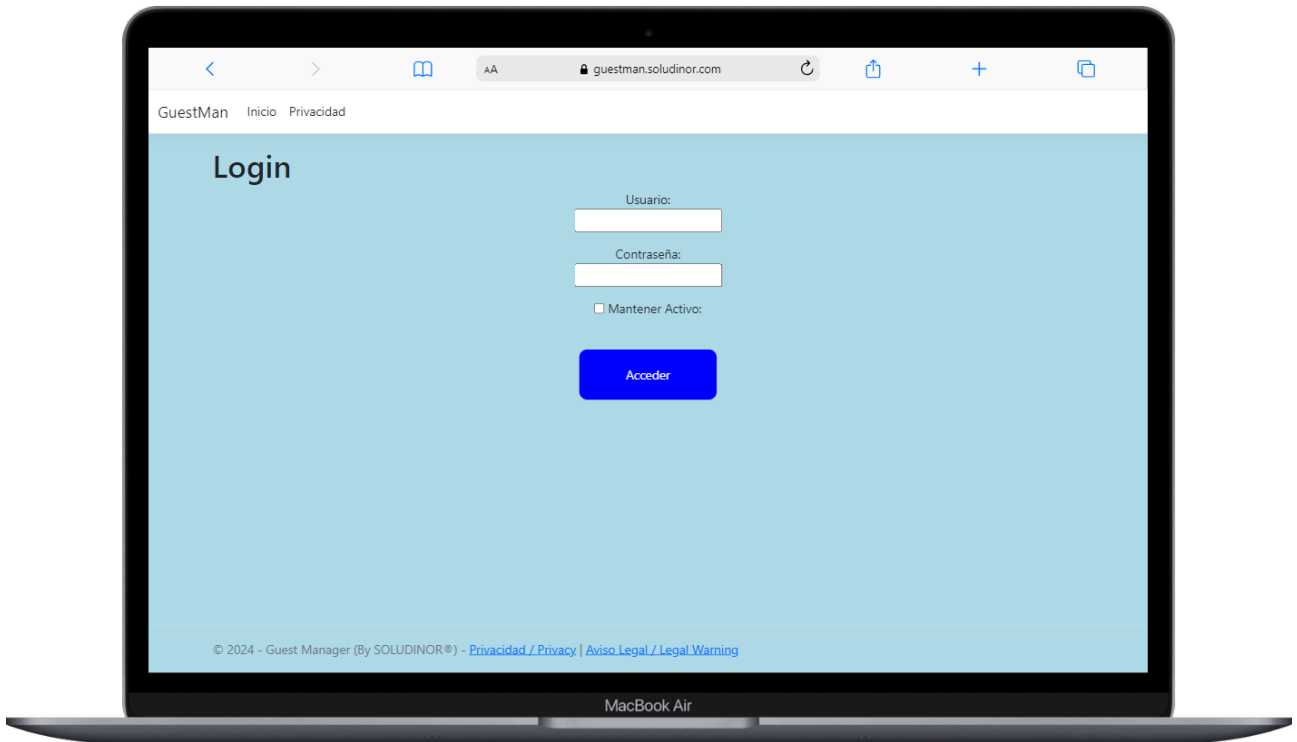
AA guestman.soludinor.com

GuestMan Inicio Privacidad

Login

Usuario:

Contraseña:

Mantener Activo:

Acceder

© 2024 - Guest Manager (By SOLUDINOR®) - Privacidad / Privacy | Aviso Legal / Legal Warning

MacBook Air